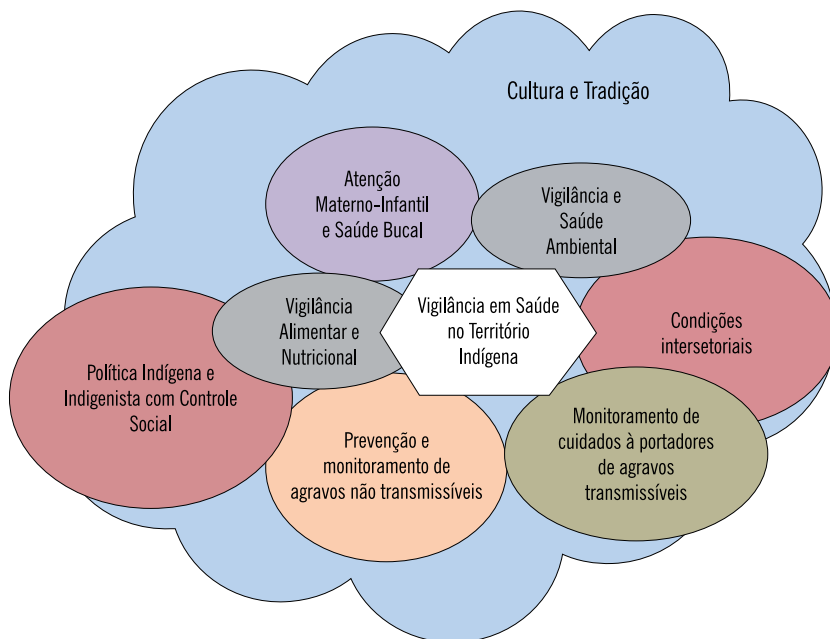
Cultura e Tradição

Atenção Materno-Infantil e Saúde Bucal

Vigilância e Saúde Ambiental

Vigilância Alimentar e Nutricional

Vigilância em Saúde no Território Indígena

Condições intersetoriais

Política Indígena e Indigenista com Controle Social

Prevenção e monitoramento de agravos não transmissíveis

Monitoramento de cuidados à portadores de agravos transmissíveis